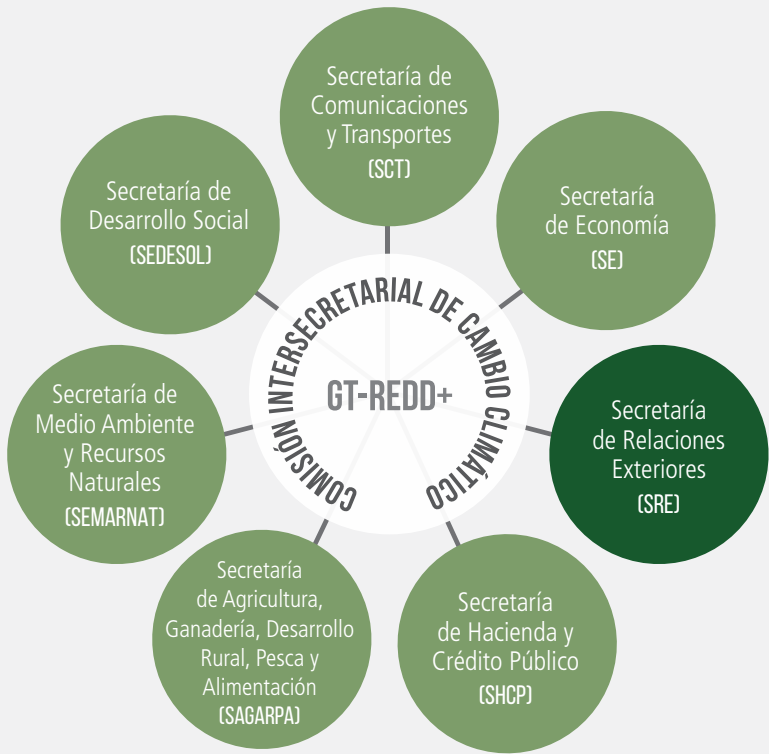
Secretaría de Comunicaciones y Transportes
(SCT)

Secretaría de Desarrollo Social
(SEDESOL)

Secretaría de Economía
(SE)

COMISIÓN INTERSECRETARIAL DE CAMBIO CLIMÁTICO

GT-REDD+

Secretaría de Medio Ambiente y Recursos Naturales
(SEMARNAT)

Secretaría de Relaciones Exteriores
(SRE)

Secretaría de Agricultura, Ganadería, Desarrollo Rural, Pesca y Alimentación
(SAGARPA)

Secretaría de Hacienda y Crédito Público
(SHCP)